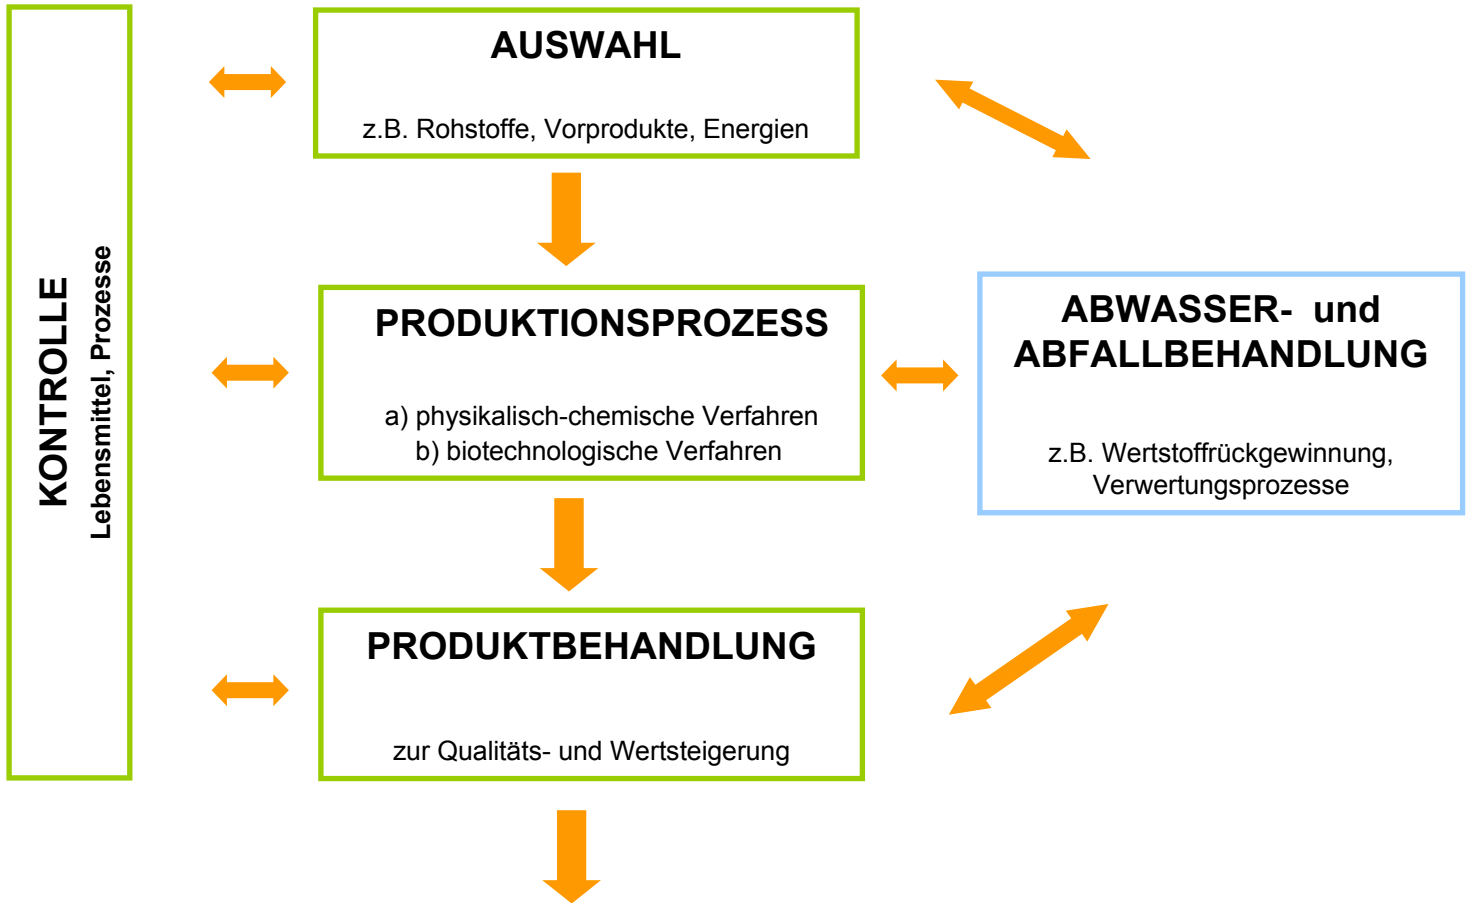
KONTROLLE
Lebensmittel, Prozesse

AUSWAHL

z.B. Rohstoffe, Vorprodukte, Energien

PRODUKTIONSPROZESS

a) physikalisch-chemische Verfahren
b) biotechnologische Verfahren

PRODUKTBEHANDLUNG

zur Qualitäts- und Wertsteigerung

ABWASSER- und ABFALLBEHANDLUNG

z.B. Wertstoffrückgewinnung, Verwertungsprozesse